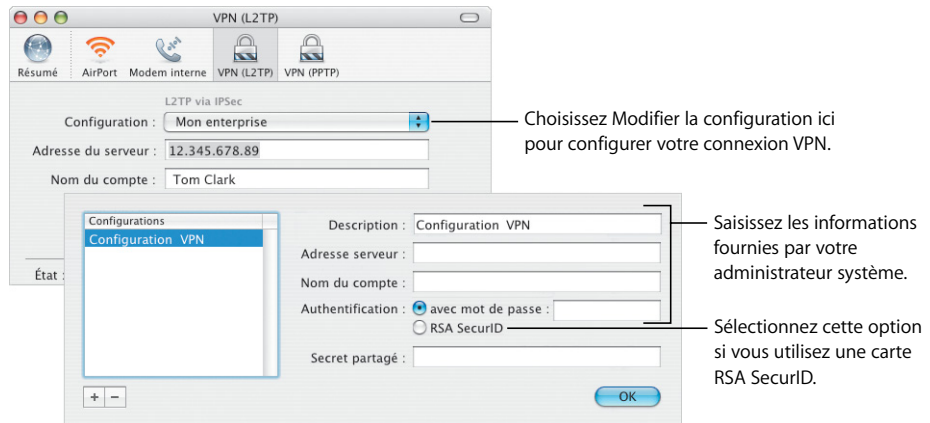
VPN (L2TP)

Résumé AirPort Modem interne VPN (L2TP) VPN (PPTP)

L2TP via IPSec

Configuration : Mon enterprise

Adresse du serveur : 12.345.678.89

Nom du compte : Tom Clark

État :

Choisissez Modifier la configuration ici pour configurer votre connexion VPN.

Configurations

Configuration VPN

Description : Configuration VPN

Adresse serveur :

Nom du compte :

Authentification : avec mot de passe :

RSA SecurID

Secret partagé :

+ −

OK

Saisissez les informations fournies par votre administrateur système.

Sélectionnez cette option si vous utilisez une carte RSA SecurID.